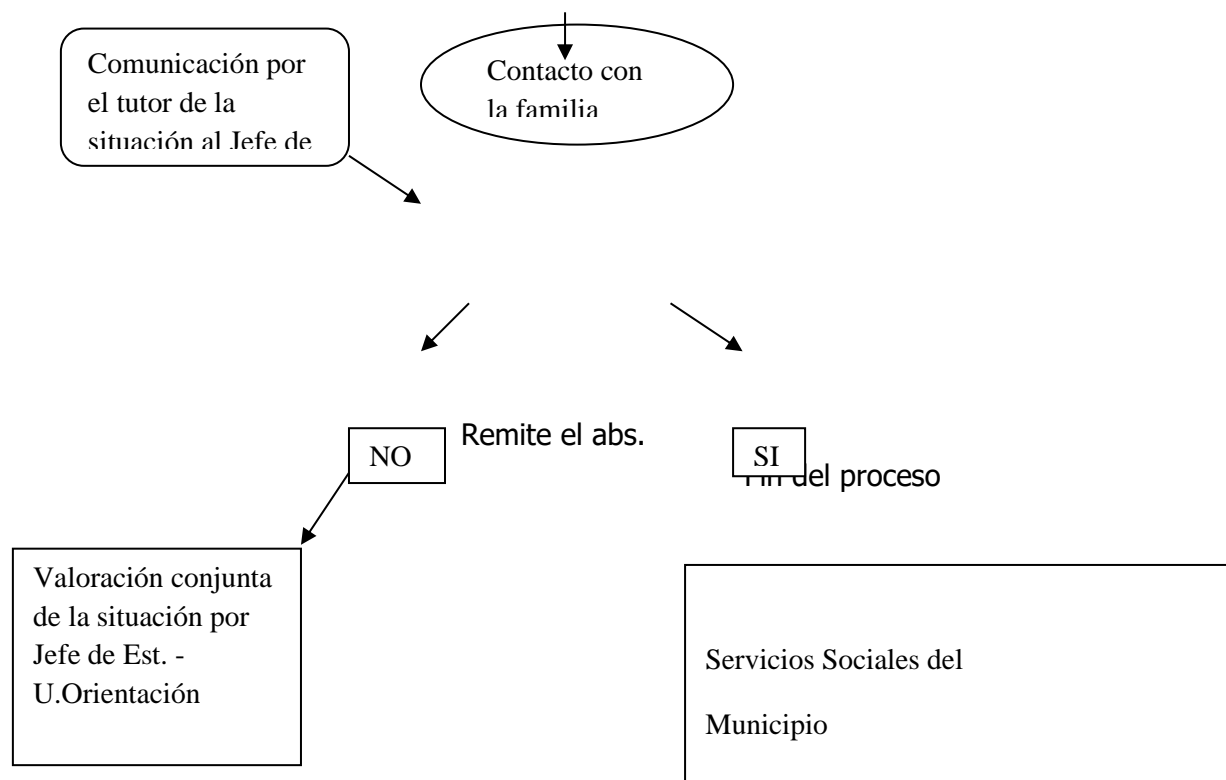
Comunicación por el tutor de la situación al Jefe de

Contacto con la familia

Remite el abs.

NO

SI

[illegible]del proceso

Valoración conjunta de la situación por Jefe de Est. - U.Orientación

Servicios Sociales del

Municipio